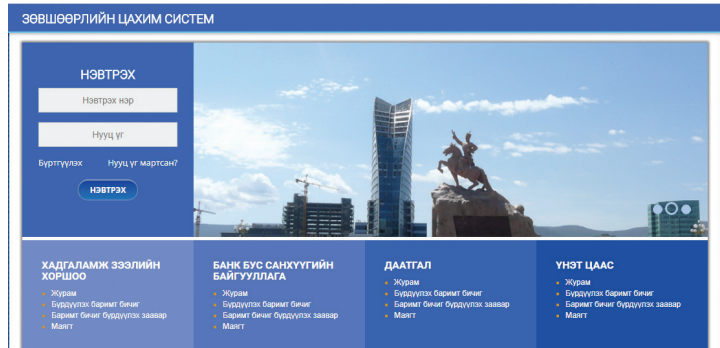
ЗӨВШӨӨРЛИЙН ЦАХИМ СИСТЕМ

НЭВТРЭХ

Нэвтрэх нэр

Нууц үг

Бүртгүүлэх

Нууц үг мартсан?

НЭВТРЭХ

ХАДГАЛАМЖ ЗЭЭЛИЙН ХОРШОО
- Журам
- Бүрдүүлэх баримт бичиг
- Баримт бичиг бүрдүүлэх заавар
- Маягт

БАНК БУС САНХҮҮГИЙН БАЙГУУЛЛАГА
- Журам
- Бүрдүүлэх баримт бичиг
- Баримт бичиг бүрдүүлэх заавар
- Маягт

ДААТГАЛ
- Журам
- Бүрдүүлэх баримт бичиг
- Баримт бичиг бүрдүүлэх заавар
- Маягт

ҮНЭТ ЦААС
- Журам
- Бүрдүүлэх баримт бичиг
- Баримт бичиг бүрдүүлэх заавар
- Маягт